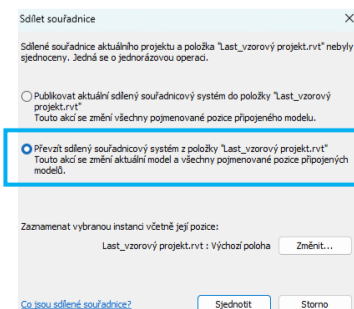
Sdílet souřadnice

Sdílené souřadnice aktuálního projektu a položka "Last_vzorový projekt.rvt" nebyly sjednoceny. Jedná se o jednorázovou operaci.

Publikovat aktuální sdílený souřadnicový systém do položky "Last_vzorový projekt.rvt"
Touto akcí se změní všechny pojmenované pozice připojeného modelu.

Převzít sdílený souřadnicový systém z položky "Last_vzorový projekt.rvt"
Touto akcí se změní aktuální model a všechny pojmenované pozice připojených modelů.

Zaznamenat vybranou instanci včetně její pozice:

Last_vzorový projekt.rvt : Výchozí poloha

Změnit...

Co jsou sdílené souřadnice?

Sjednotit

Storno